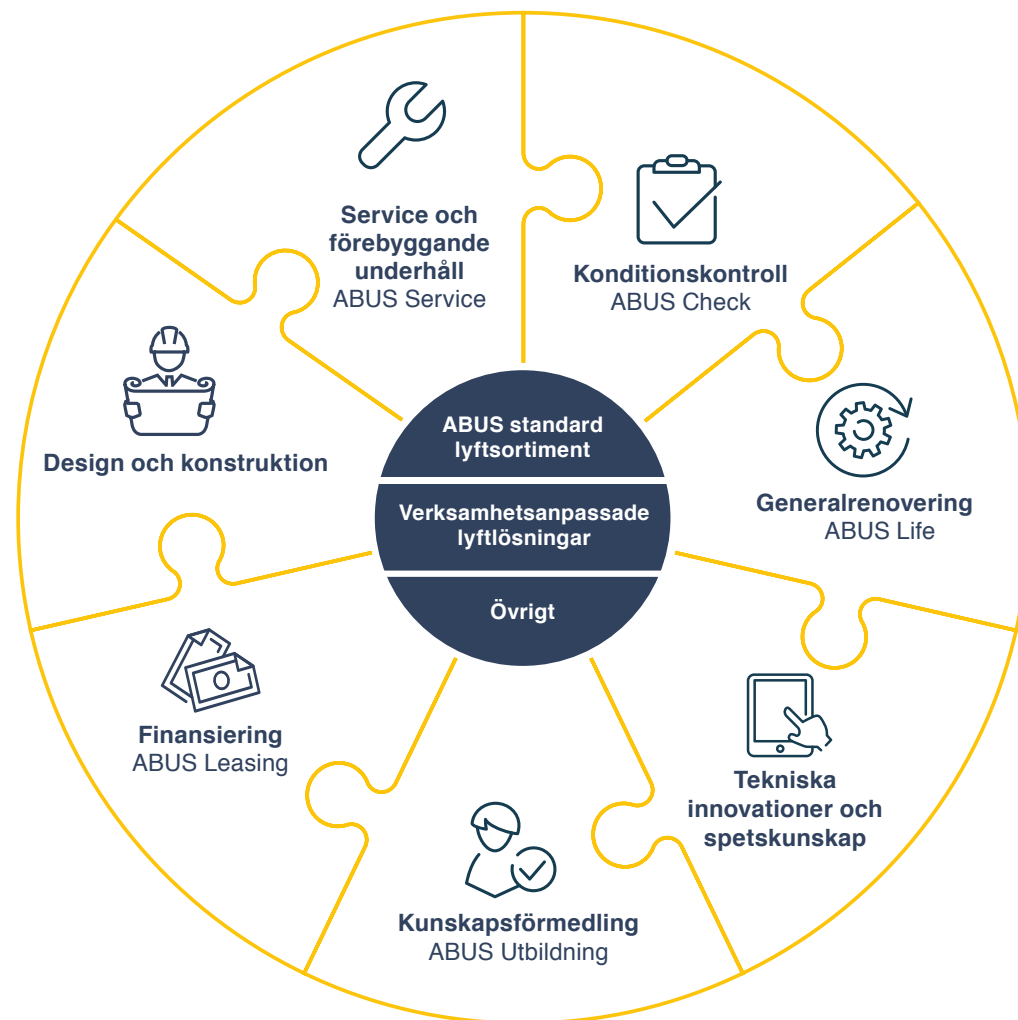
Service och förebyggande underhåll
ABUS Service

Konditionskontroll
ABUS Check

Design och konstruktion

ABUS standard lyftsortiment

Verksamhetsanpassade lyftlösningar

Övrigt

Generalrenovering
ABUS Life

Finansiering
ABUS Leasing

Tekniska innovationer och spetskunskap

Kunskapsförmedling
ABUS Utbildning